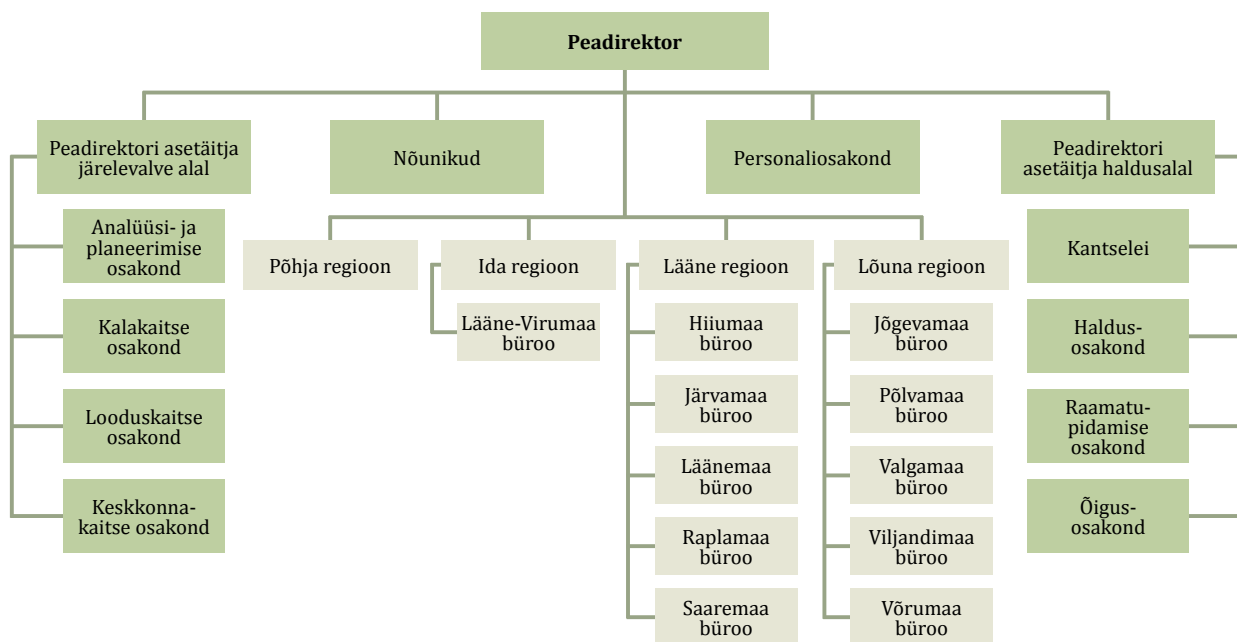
Peadirektor

Peadirektori asetäitja järelevalve alal

Nõunikud

Personaliosakond

Peadirektori asetäitja haldusalal

Analüüsi- ja planeerimise osakond

Kalakaitse osakond

Looduskaitse osakond

Keskkonnakaitse osakond

Põhja regioon

Ida regioon

Lääne-Virumaa büroo

Lääne regioon

Hiiumaa büroo

Järvamaa büroo

Läänemaa büroo

Raplamaa büroo

Saaremaa büroo

Lõuna regioon

Jõgevamaa büroo

Põlvamaa büroo

Valgamaa büroo

Viljandimaa büroo

Võrumaa büroo

Kantselei

Haldusosakond

Raamatupidamise osakond

Õigusosakond